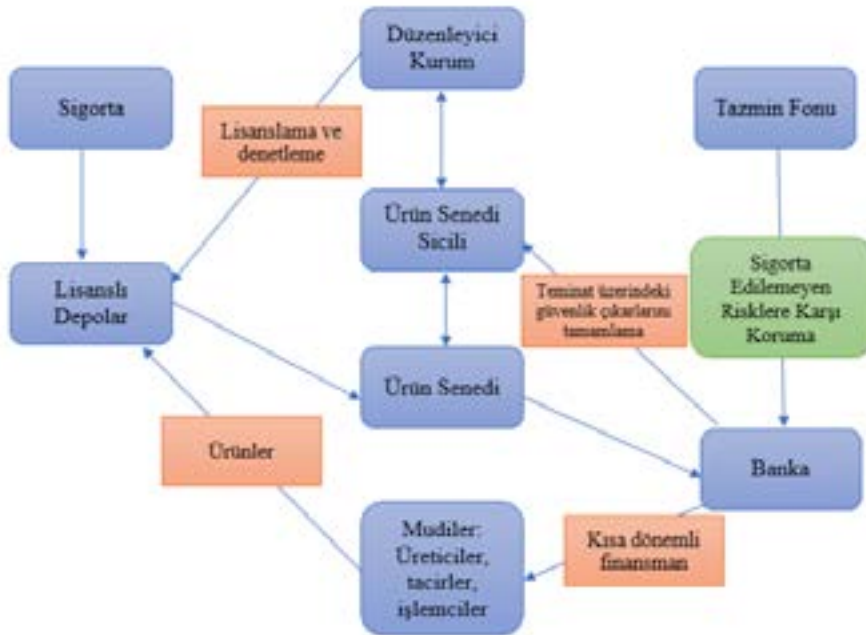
Düzenleyici Kurum

Sigorta

Lisanslama ve denetleme

Tazmin Fonu

Ürün Senedi Sicili

Lisanslı Depolar

Teminat üzerindeki güvenlik çıkarlarını tamamlama

Sigorta Edilemeyen Risklere Karşı Koruma

Ürün Senedi

Ürünler

Banka

Mudiler: Üreticiler, tacirler, işlemciler

Kısa dönemli finansman